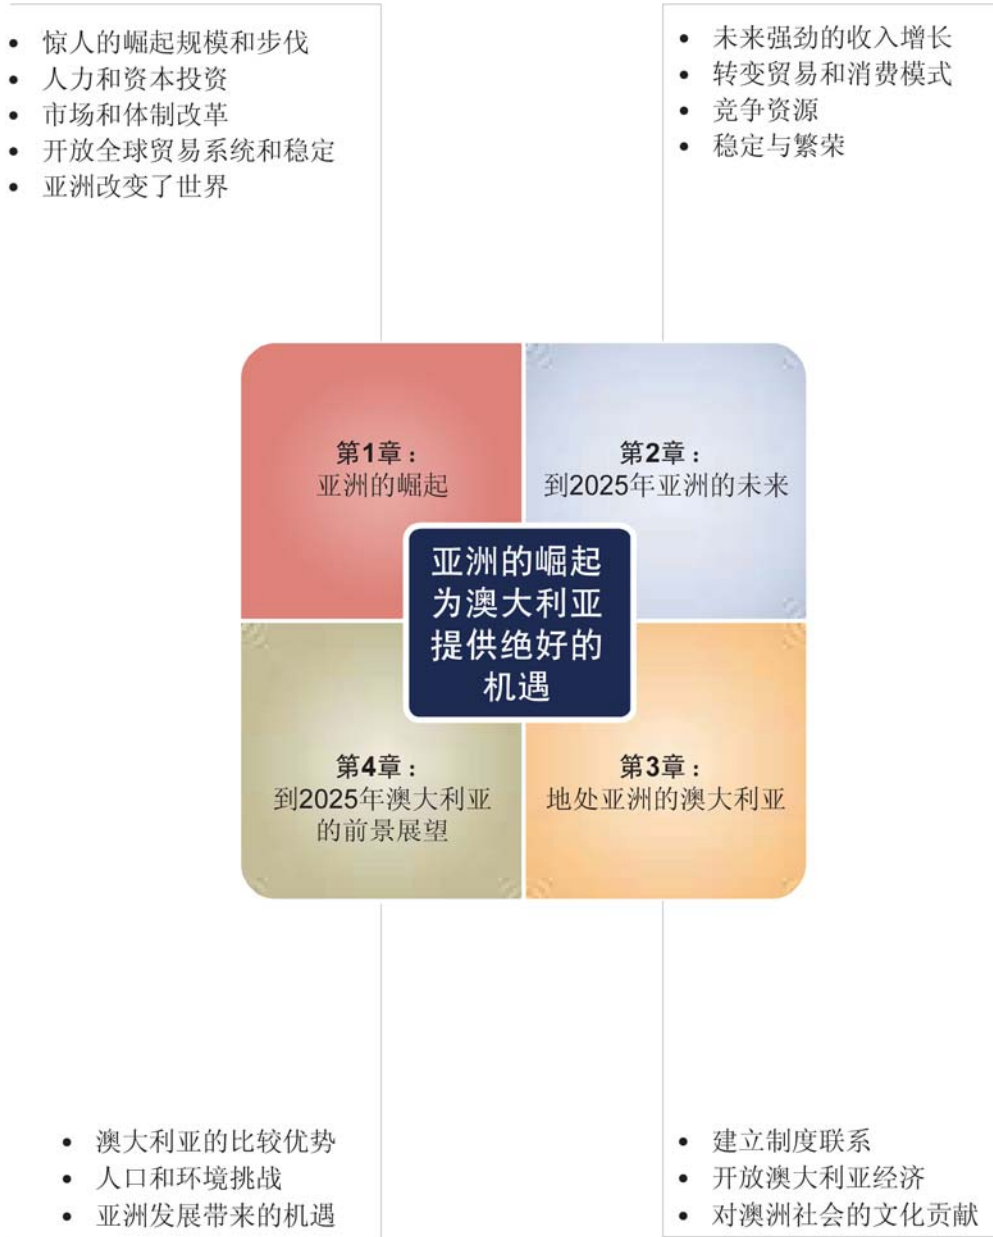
- 惊人的崛起规模和步伐
- 人力和资本投资
- 市场和体制改革
- 开放全球贸易系统和稳定
- 亚洲改变了世界

- 未来强劲的收入增长
- 转变贸易和消费模式
- 竞争资源
- 稳定与繁荣

第1章：
亚洲的崛起

第2章：
到2025年亚洲的未来

亚洲的崛起为澳大利亚提供绝好的机遇

第4章：
到2025年澳大利亚的前景展望

第3章：
地处亚洲的澳大利亚

- 澳大利亚的比较优势
- 人口和环境挑战
- 亚洲发展带来的机遇

- 建立制度联系
- 开放澳大利亚经济
- 对澳洲社会的文化贡献